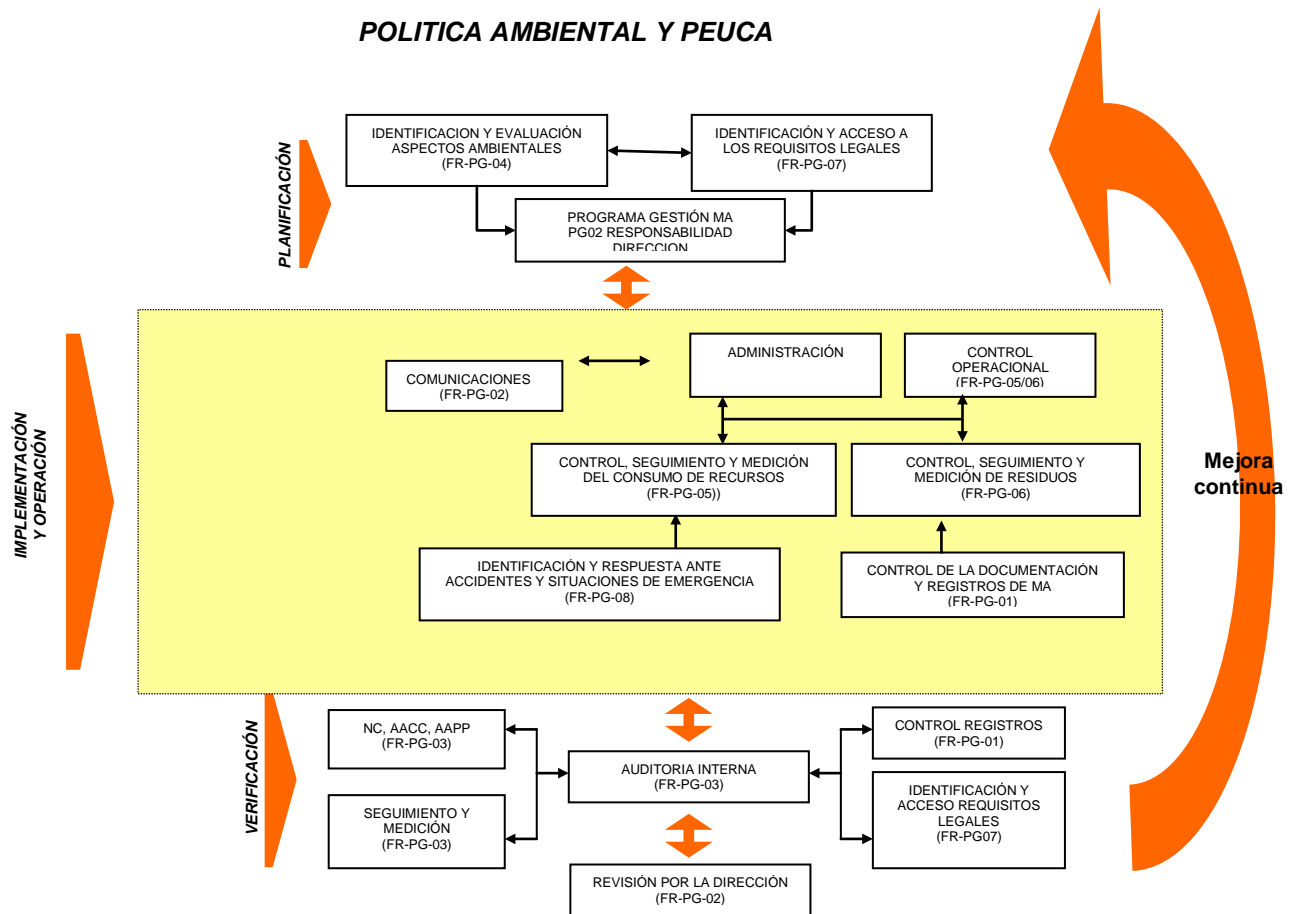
POLITICA AMBIENTAL Y PEUCA

PLANIFICACIÓN

IDENTIFICACION Y EVALUACIÓN ASPECTOS AMBIENTALES (FR-PG-04)

IDENTIFICACIÓN Y ACCESO A LOS REQUISITOS LEGALES (FR-PG-07)

PROGRAMA GESTIÓN MA PG02 RESPONSABILIDAD DIRECCION

IMPLEMENTACIÓN Y OPERACIÓN

COMUNICACIONES (FR-PG-02)

ADMINISTRACIÓN

CONTROL OPERACIONAL (FR-PG-05/06)

CONTROL, SEGUIMIENTO Y MEDICIÓN DEL CONSUMO DE RECURSOS (FR-PG-05))

CONTROL, SEGUIMIENTO Y MEDICIÓN DE RESIDUOS (FR-PG-06)

IDENTIFICACIÓN Y RESPUESTA ANTE ACCIDENTES Y SITUACIONES DE EMERGENCIA (FR-PG-08)

CONTROL DE LA DOCUMENTACIÓN Y REGISTROS DE MA (FR-PG-01)

Mejora continua

VERIFICACIÓN

NC, AACC, AAPP (FR-PG-03)

SEGUIMIENTO Y MEDICIÓN (FR-PG-03)

AUDITORIA INTERNA (FR-PG-03)

CONTROL REGISTROS (FR-PG-01)

IDENTIFICACIÓN Y ACCESO REQUISITOS LEGALES (FR-PG07)

REVISIÓN POR LA DIRECCIÓN (FR-PG-02)